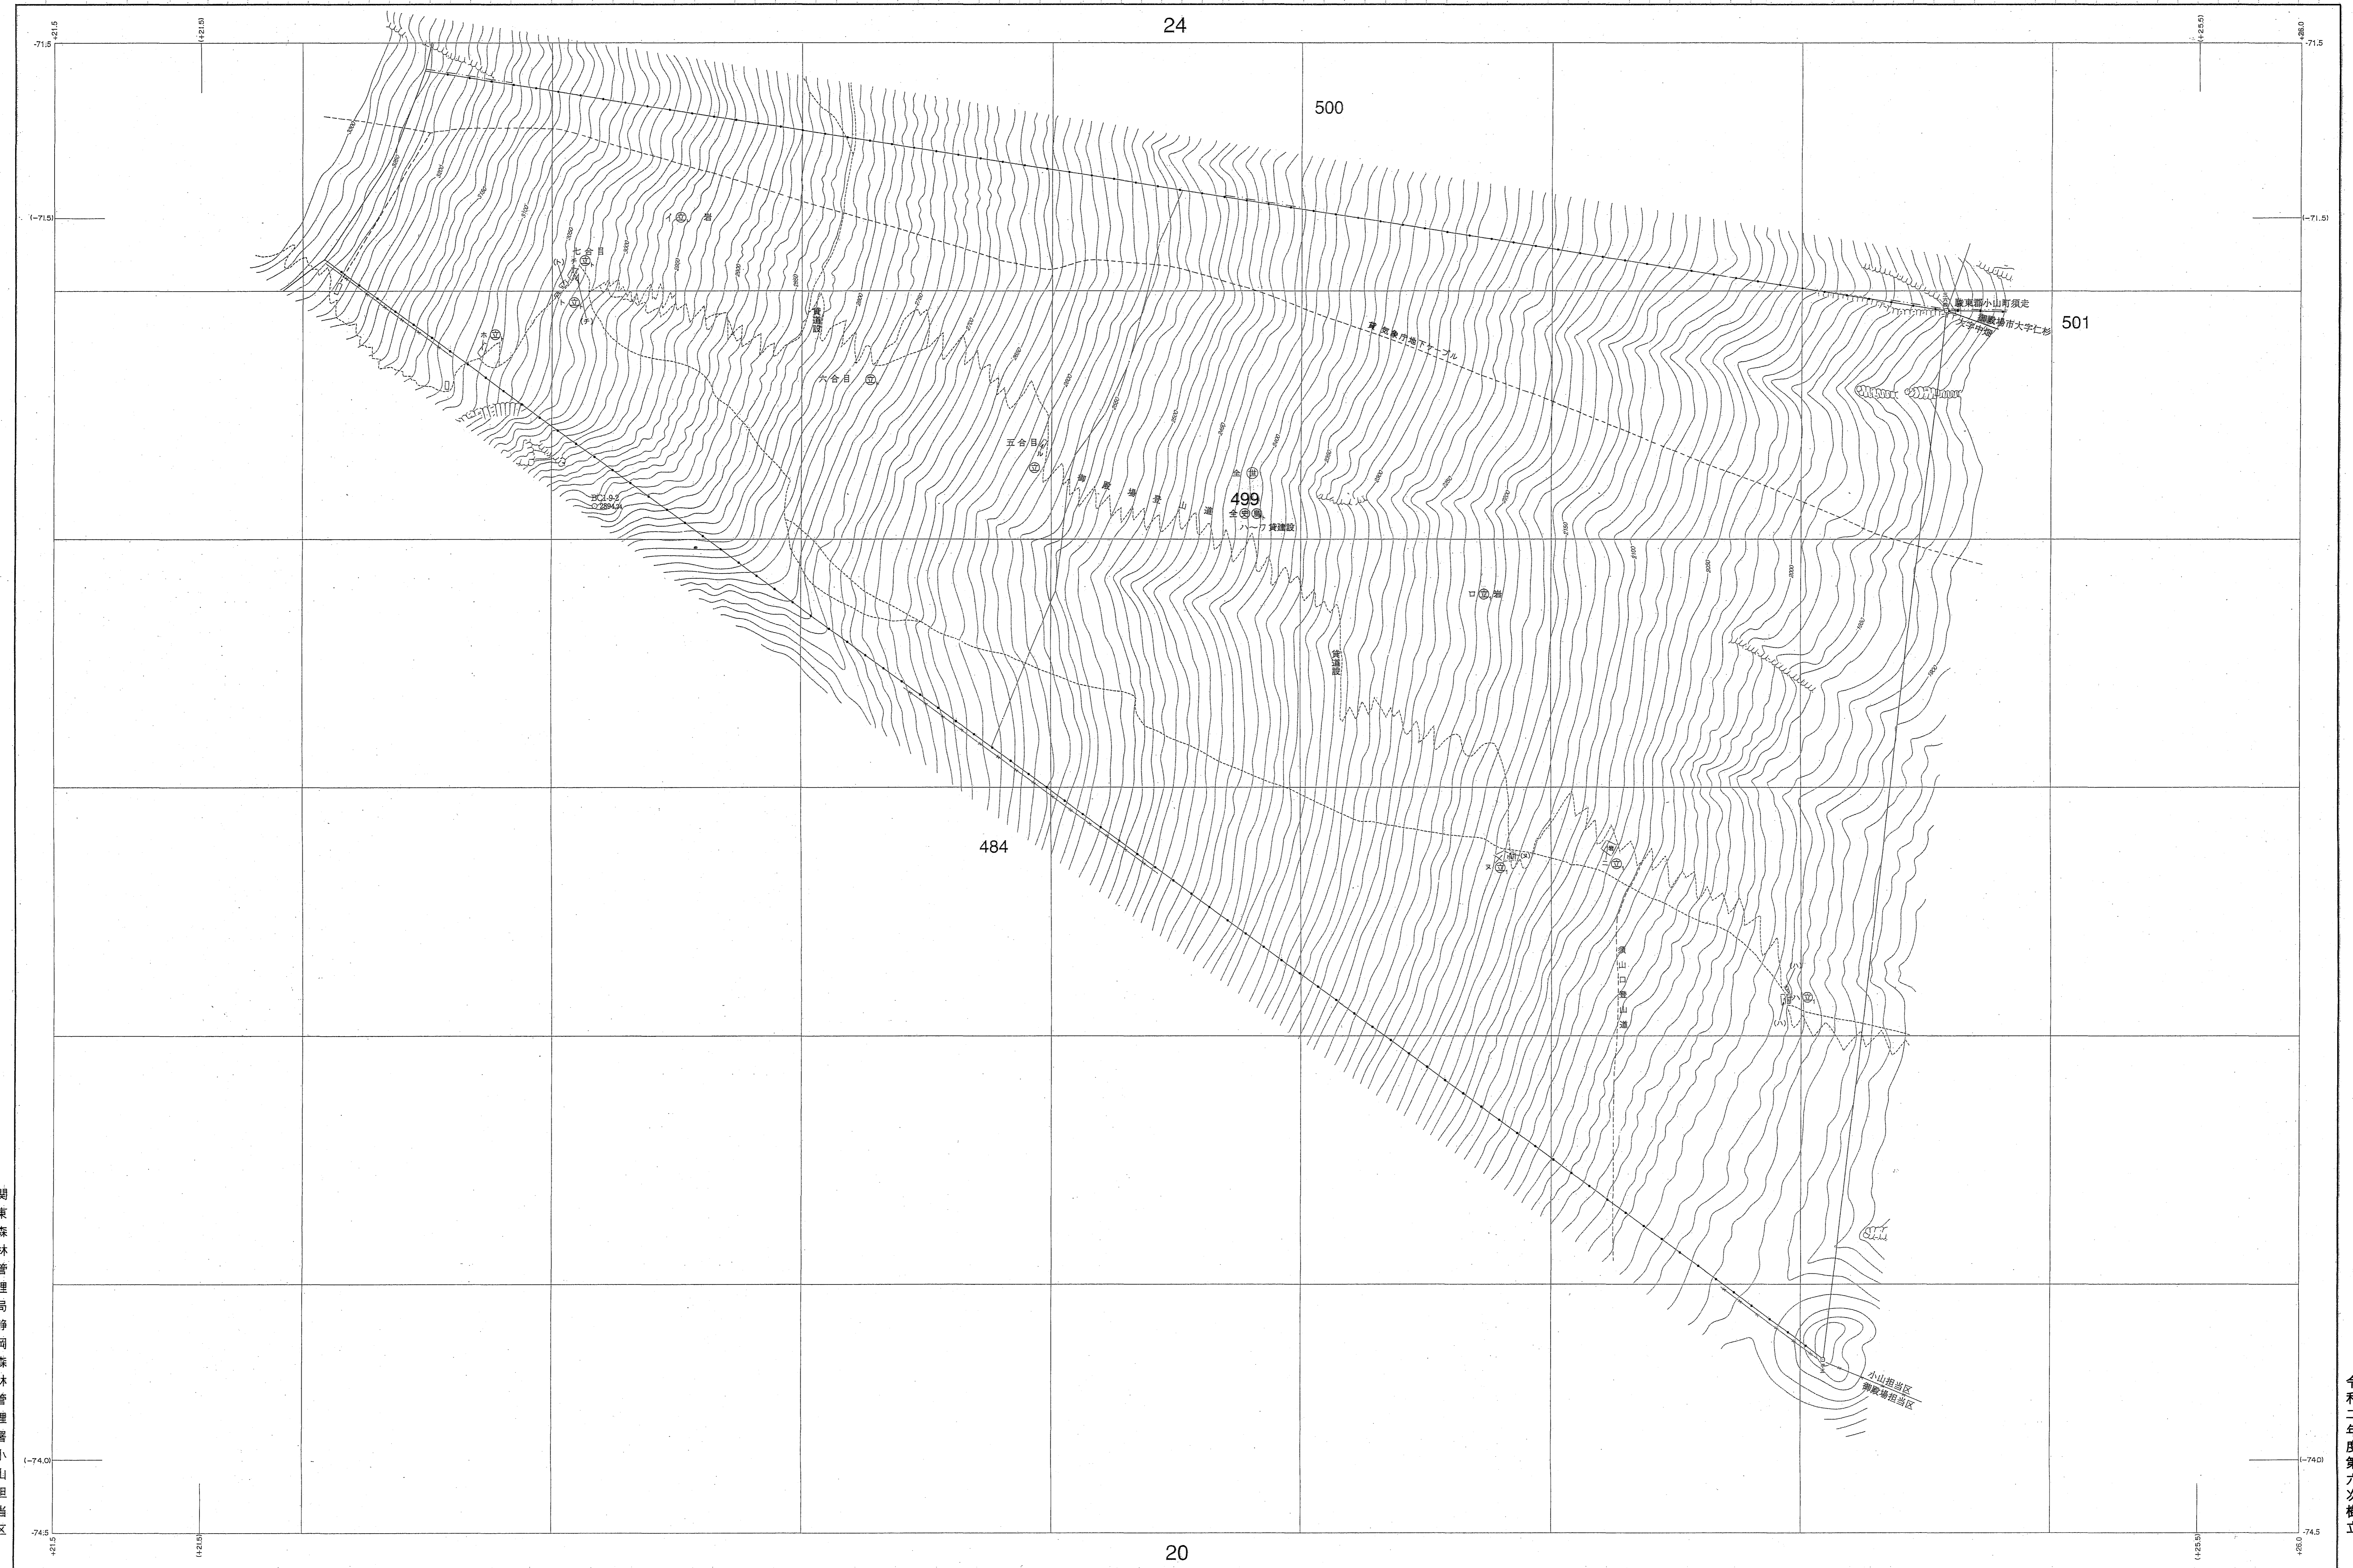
24

-71.5
+21.5
(+21.5)
(+25.5)
+25.0
-71.5

500

(-71.5)
(-71.5)

八合目
七合目
ホ
六合目
貸道設
五合目
御殿場登山道
全
499
ハーフ貸建設
BC1-9-2
2894.24
気象庁地下ケーブル
駿東郡小山町須走
御殿場市大字仁杉
大字中畑
501
ロ
貸道設
ニ
須山登山道
ハ
484
小山担当区
御殿場担当区

関東森林管理局静岡森林管理署小山担当区

令和二年度第六次樹立

(-74.0)
(-74.0)
-74.5
+21.5
(+21.5)
20
(+25.5)
+25.0
-74.5